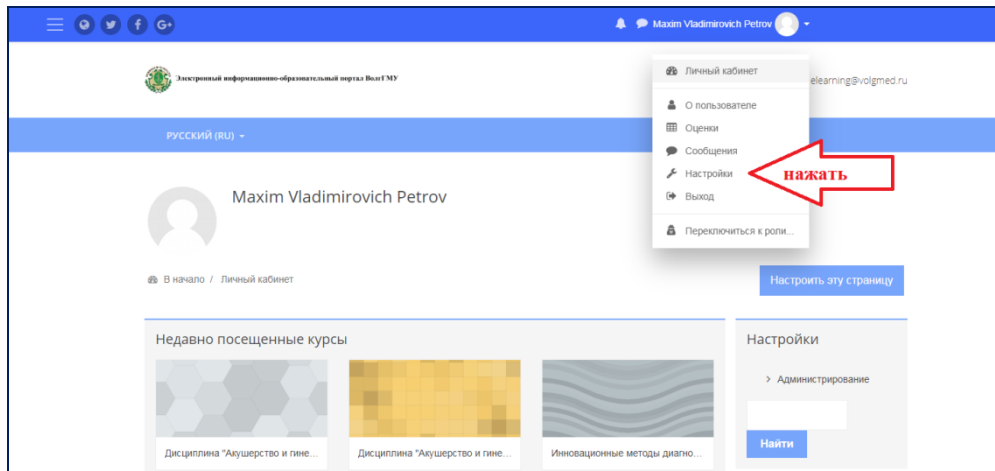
Maxim Vladimirovich Petrov

Электронный информационно-образовательный портал ВолгГМУ

elearning@volgmed.ru

РУССКИЙ (RU)

Личный кабинет

О пользователе

Оценки

Сообщения

Настройки

Выход

Переключиться к роли...

нажать

Maxim Vladimirovich Petrov

В начало / Личный кабинет

Настроить эту страницу

Недавно посещенные курсы

Дисциплина "Акушерство и гине...

Дисциплина "Акушерство и гине...

Инновационные методы диагно...

Настройки

> Администрирование

Найти